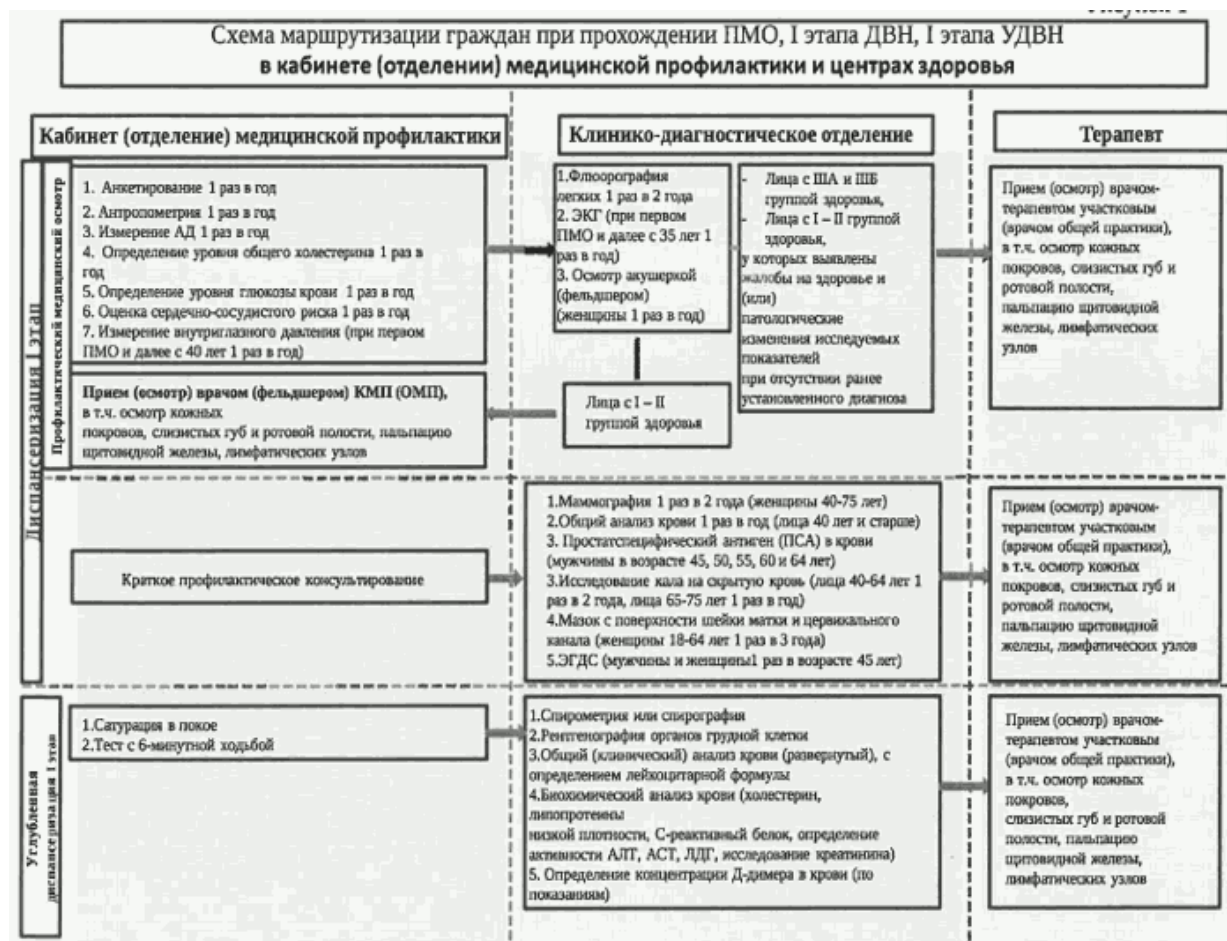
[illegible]

Схема маршрутизации граждан при прохождении ПМО, I этапа ДВН, I этапа УДВН
в кабинете (отделении) медицинской профилактики и центрах здоровья

Кабинет (отделение) медицинской профилактики

Клинико-диагностическое отделение

Терапевт

Диспансеризация I этап

Профилактический медицинский осмотр

1. Анкетирование 1 раз в год
2. Антропометрия 1 раз в год
3. Измерение АД 1 раз в год
4. Определение уровня общего холестерина 1 раз в год
5. Определение уровня глюкозы крови 1 раз в год
6. Оценка сердечно-сосудистого риска 1 раз в год
7. Измерение внутриглазного давления (при первом ПМО и далее с 40 лет 1 раз в год)

1.Флюорография легких 1 раз в 2 года
2. ЭКГ (при первом ПМО и далее с 35 лет 1 раз в год)
3. Осмотр акушеркой (фельдшером) (женщины 1 раз в год)

- Лица с IIIА и IIIБ группой здоровья,
- Лица с I – II группой здоровья,
у которых выявлены жалобы на здоровье и (или)
патологические изменения исследуемых показателей
при отсутствии ранее установленного диагноза

Прием (осмотр) врачом-терапевтом участковым (врачом общей практики), в т.ч. осмотр кожных покровов, слизистых губ и ротовой полости, пальпацию щитовидной железы, лимфатических узлов

Прием (осмотр) врачом (фельдшером) КМП (ОМП), в т.ч. осмотр кожных покровов, слизистых губ и ротовой полости, пальпацию щитовидной железы, лимфатических узлов

Лица с I – II группой здоровья

Краткое профилактическое консультирование

1.Маммография 1 раз в 2 года (женщины 40-75 лет)
2.Общий анализ крови 1 раз в год (лица 40 лет и старше)
3. Простатспецифический антиген (ПСА) в крови (мужчины в возрасте 45, 50, 55, 60 и 64 лет)
3.Исследование кала на скрытую кровь (лица 40-64 лет 1 раз в 2 года, лица 65-75 лет 1 раз в год)
4.Мазок с поверхности шейки матки и цервикального канала (женщины 18-64 лет 1 раз в 3 года)
5.ЭГДС (мужчины и женщины1 раз в возрасте 45 лет)

Прием (осмотр) врачом-терапевтом участковым (врачом общей практики), в т.ч. осмотр кожных покровов, слизистых губ и ротовой полости, пальпацию щитовидной железы, лимфатических узлов

Углубленная диспансеризация I этап

1.Сатурация в покое
2.Тест с 6-минутной ходьбой

1.Спирометрия или спирография
2.Рентгенография органов грудной клетки
3.Общий (клинический) анализ крови (развернутый), с определением лейкоцитарной формулы
4.Биохимический анализ крови (холестерин, липопротеины низкой плотности, С-реактивный белок, определение активности АЛТ, АСТ, ЛДГ, исследование креатинина)
5. Определение концентрации Д-димера в крови (по показаниям)

Прием (осмотр) врачом-терапевтом участковым (врачом общей практики), в т.ч. осмотр кожных покровов, слизистых губ и ротовой полости, пальпацию щитовидной железы, лимфатических узлов